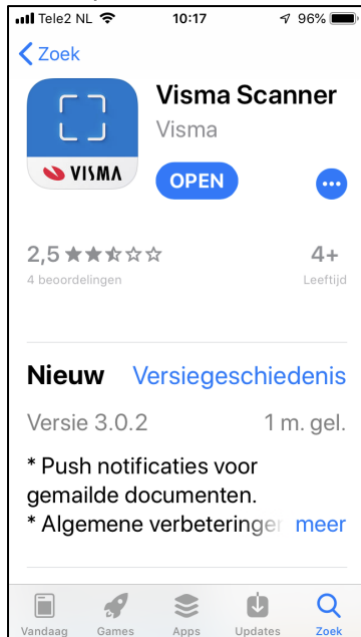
Tele2 NL 10:17 96%

Zoek

VISMA

Visma Scanner

Visma

OPEN

2,5 ★★★☆☆

4 beoordelingen

4+

Leeftijd

Nieuw

Versiegeschiedenis

Versie 3.0.2

1 m. gel.

* Push notificaties voor gemailde documenten.

* Algemene verbeteringen meer

Vandaag Games Apps Updates Zoek